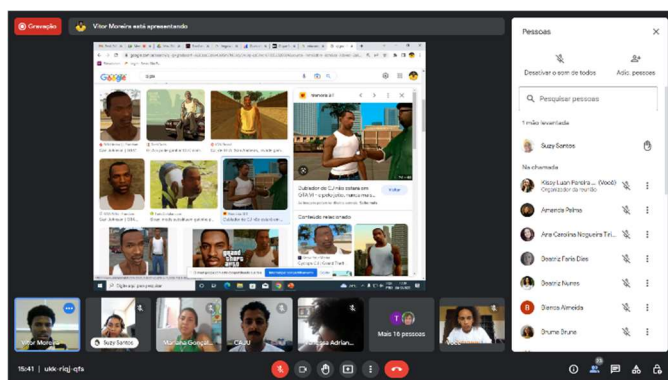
Gravação

Vitor Moreira está apresentando

Google

Dublador do CJ não sabia ser GTA VI

Pessoas

Desativar o som de todos

Adic. pessoas

Pesquisar pessoas

1 mão levantada

Suzy Santos

Na chamada

Kissy Luan Pereira ... (Você)
Organizador da reunião

Amanda Palha

Ana Carolina Nogueira Tri...

Deoniz Faria Dias

Deoniz Nunes

Dienos Almeida

Drume Drune

Vitor Moreira

Suzy Santos

Mariana Gonçal...

CAJU

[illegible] Adrian...

Mais 16 pessoas

Você

15:41 | ukk-riqj-qfs